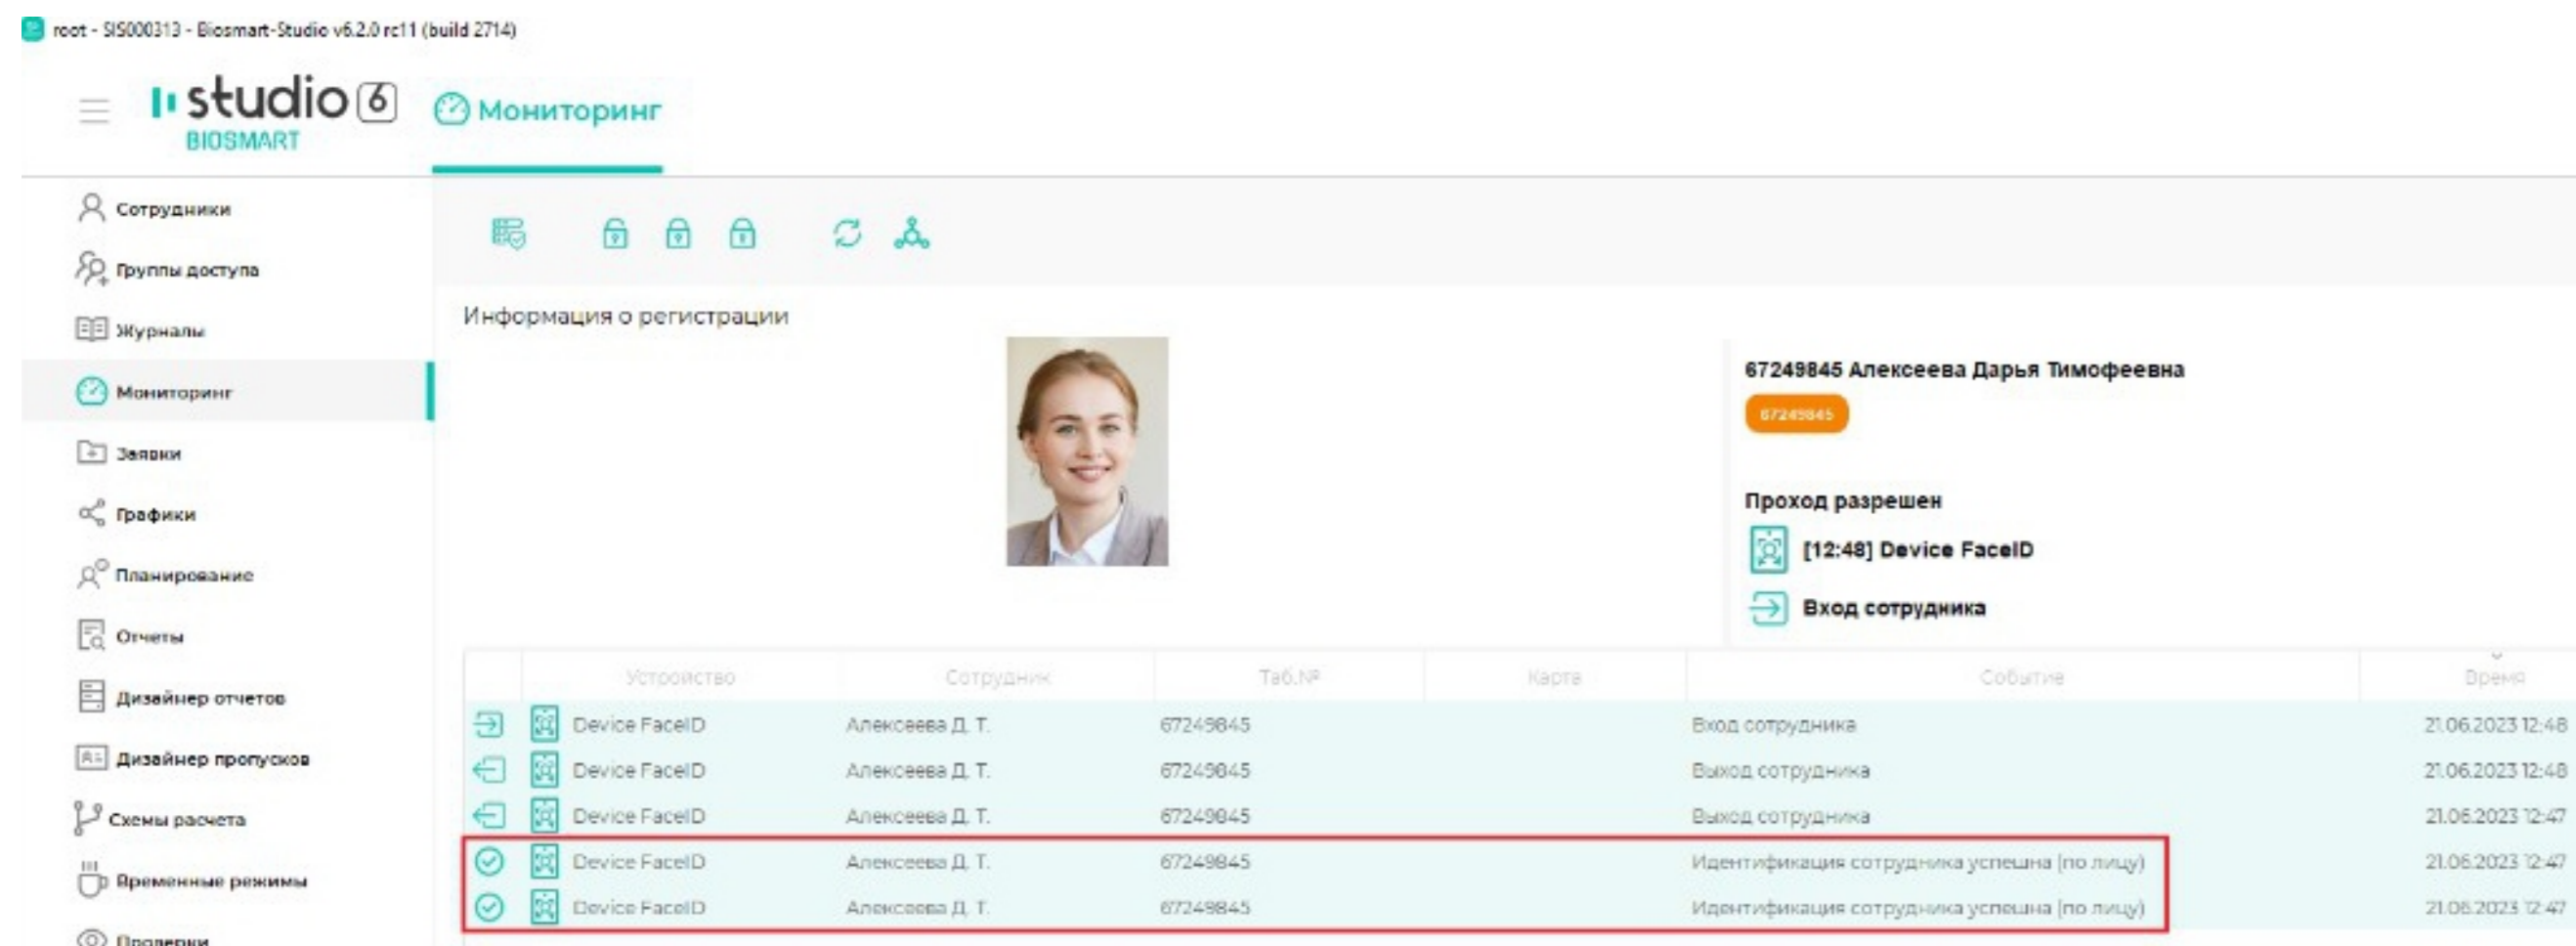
root - SIS000313 - Biosmart-Studio v6.2.0 rc11 (build 2714)

studio 6
BIOSMART

Мониторинг

Сотрудники
Группы доступа
Журналы
Мониторинг
Заявки
Графики
Планирование
Отчеты
Дизайнер отчетов
Дизайнер пропусков
Схемы расчета
Временные режимы
Проверки

Информация о регистрации

67249845 Алексеева Дарья Тимофеевна
67249845

Проход разрешен
[12:48] Device FaceID
Вход сотрудника

| | Устройство | Сотрудник | Таб.№ | Карта | Событие | Время |
|---|---|---|---|---|---|---|
| | Device FaceID | Алексеева Д. Т. | 67249845 | | Вход сотрудника | 21.06.2023 12:48 |
| | Device FaceID | Алексеева Д. Т. | 67249845 | | Выход сотрудника | 21.06.2023 12:48 |
| | Device FaceID | Алексеева Д. Т. | 67249845 | | Выход сотрудника | 21.06.2023 12:47 |
| | Device FaceID | Алексеева Д. Т. | 67249845 | | Идентификация сотрудника успешна (по лицу) | 21.06.2023 12:47 |
| | Device FaceID | Алексеева Д. Т. | 67249845 | | Идентификация сотрудника успешна (по лицу) | 21.06.2023 12:47 |